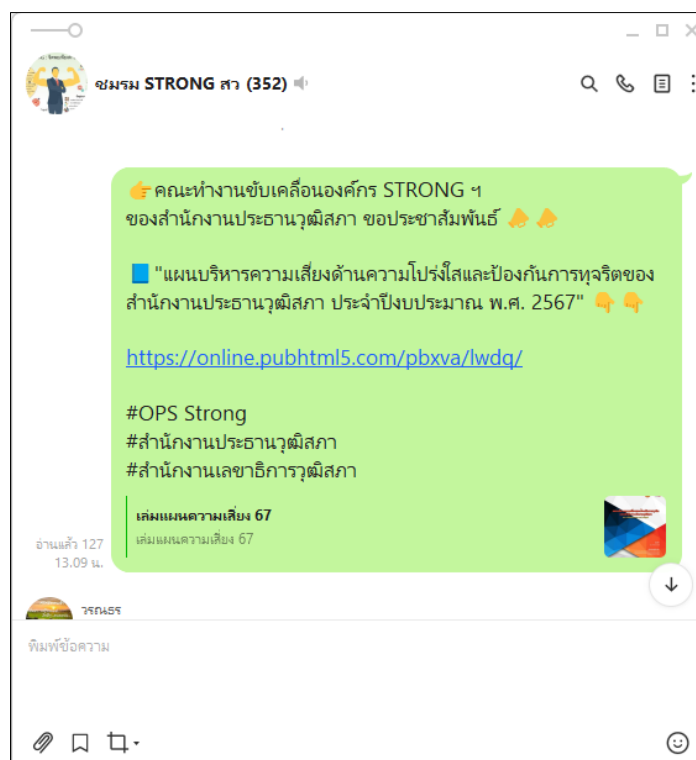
ชมรม STRONG สว (352)

👉คณะทำงานขับเคลื่อนองค์กร STRONG ฯ ของสำนักงานประธานวุฒิสภา ขอประชาสัมพันธ์ 📣📣

📘"แผนบริหารความเสี่ยงด้านความโปร่งใสและป้องกันการทุจริตของสำนักงานประธานวุฒิสภา ประจำปีงบประมาณ พ.ศ. 2567" 👇👇

https://online.pubhtml5.com/pbxva/lwdq/

#OPS Strong
#สำนักงานประธานวุฒิสภา
#สำนักงานเลขาธิการวุฒิสภา

เล่มแผนความเสี่ยง 67
เล่มแผนความเสี่ยง 67

อ่านแล้ว 127
13.09 น.

วรณธร

พิมพ์ข้อความ